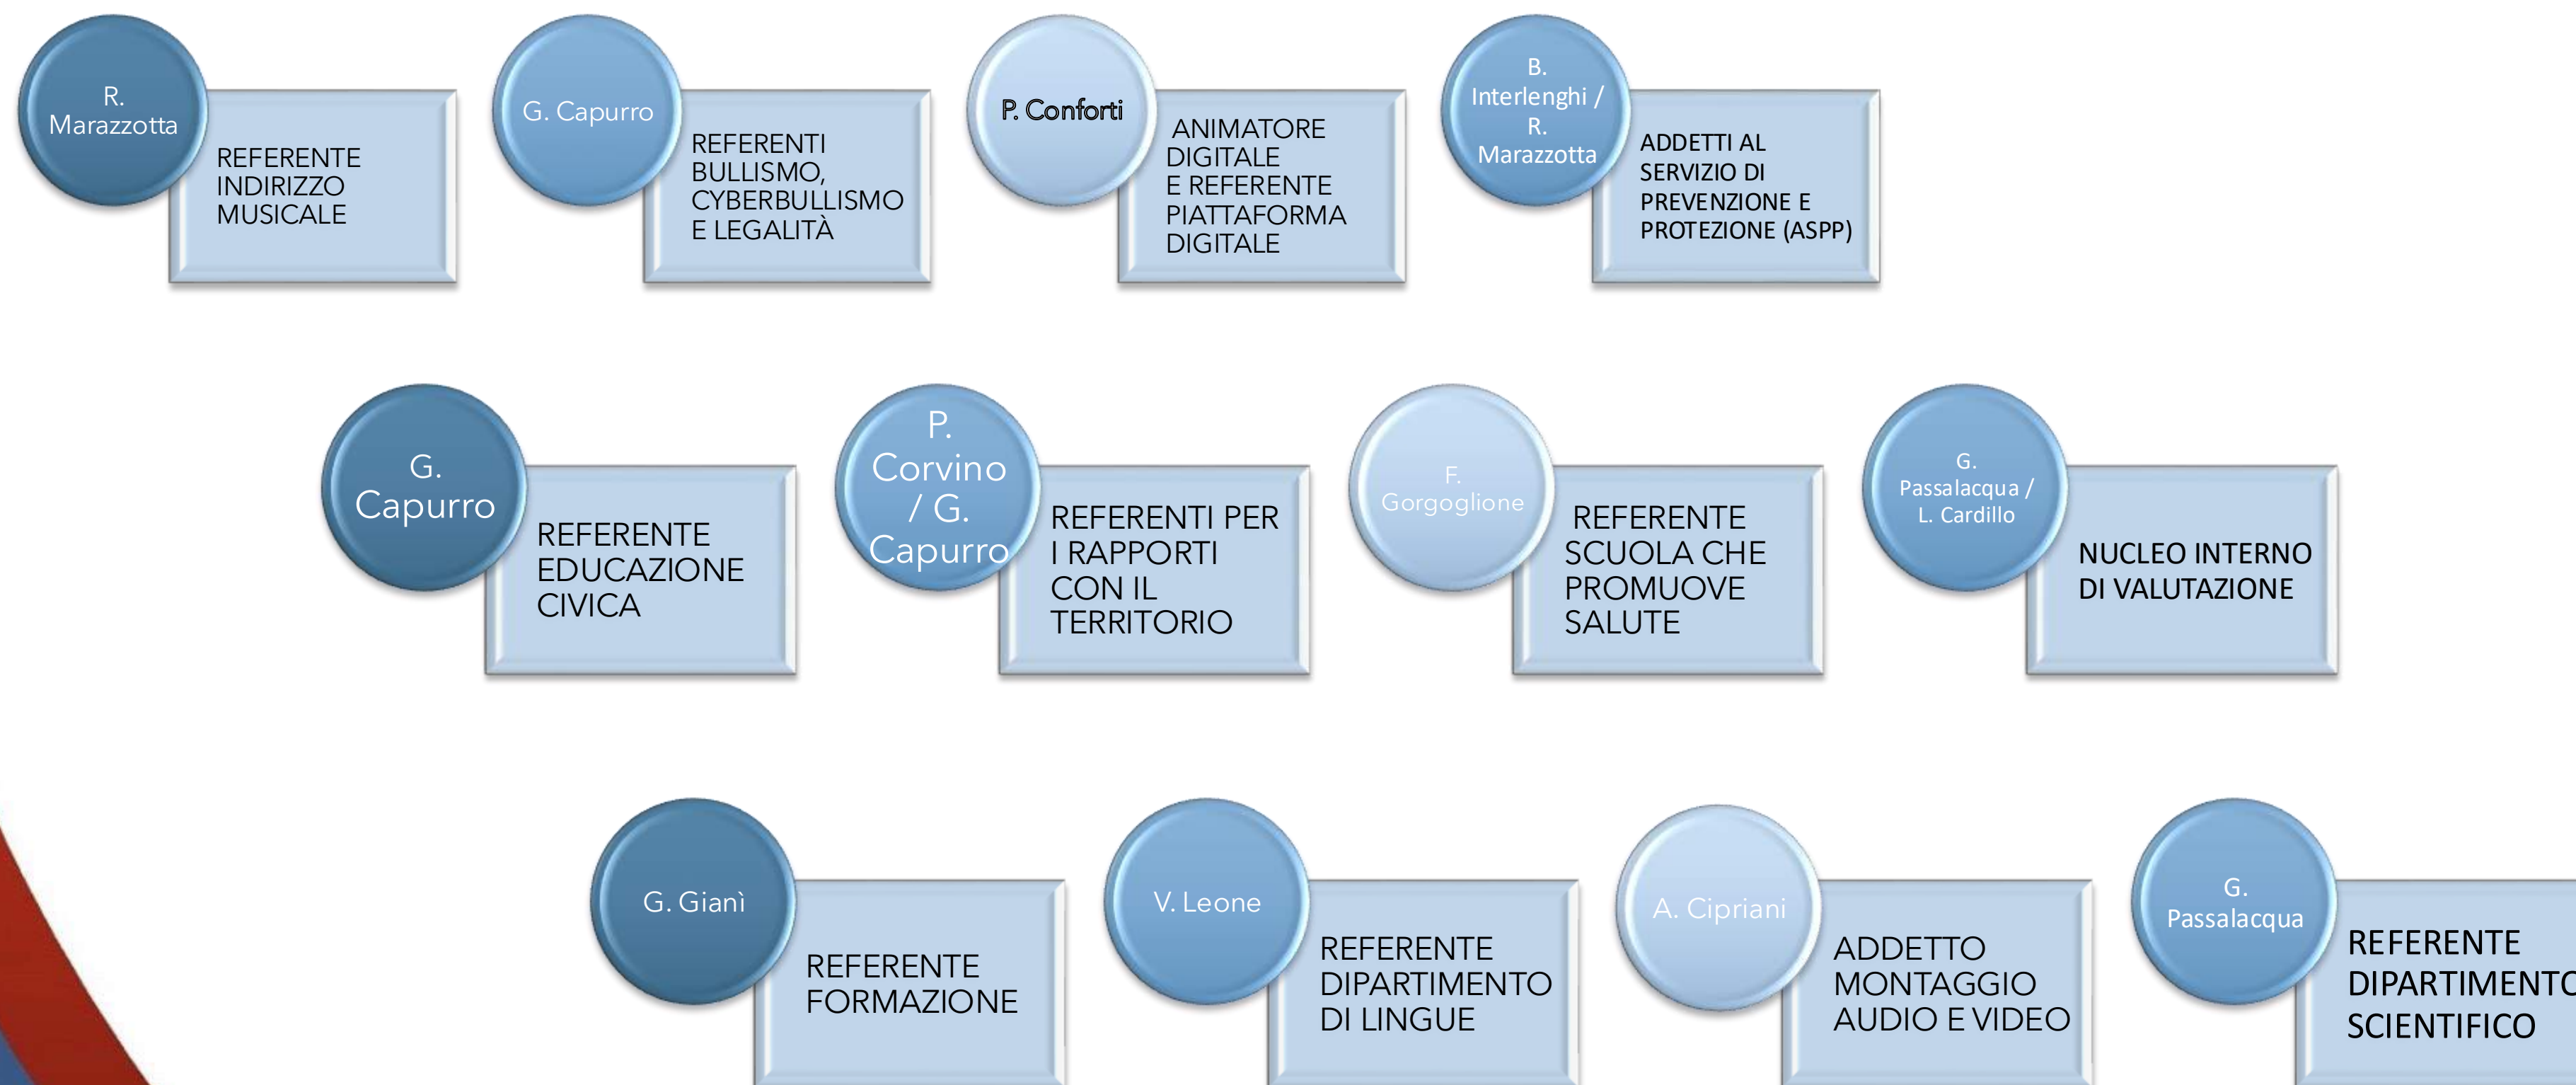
R. Marazzotta

REFERENTE INDIRIZZO MUSICALE

G. Capurro

REFERENTI BULLISMO, CYBERBULLISMO E LEGALITÀ

P. Conforti

ANIMATORE DIGITALE E REFERENTE PIATTAFORMA DIGITALE

B. Interlenghi / R. Marazzotta

ADDETTI AL SERVIZIO DI PREVENZIONE E PROTEZIONE (ASPP)

G. Capurro

REFERENTE EDUCAZIONE CIVICA

P. Corvino / G. Capurro

REFERENTI PER I RAPPORTI CON IL TERRITORIO

F. Gorgoglione

REFERENTE SCUOLA CHE PROMUOVE SALUTE

G. Passalacqua / L. Cardillo

NUCLEO INTERNO DI VALUTAZIONE

G. Gianì

REFERENTE FORMAZIONE

V. Leone

REFERENTE DIPARTIMENTO DI LINGUE

A. Cipriani

ADDETTO MONTAGGIO AUDIO E VIDEO

G. Passalacqua

REFERENTE DIPARTIMENT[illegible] SCIENTIFICO